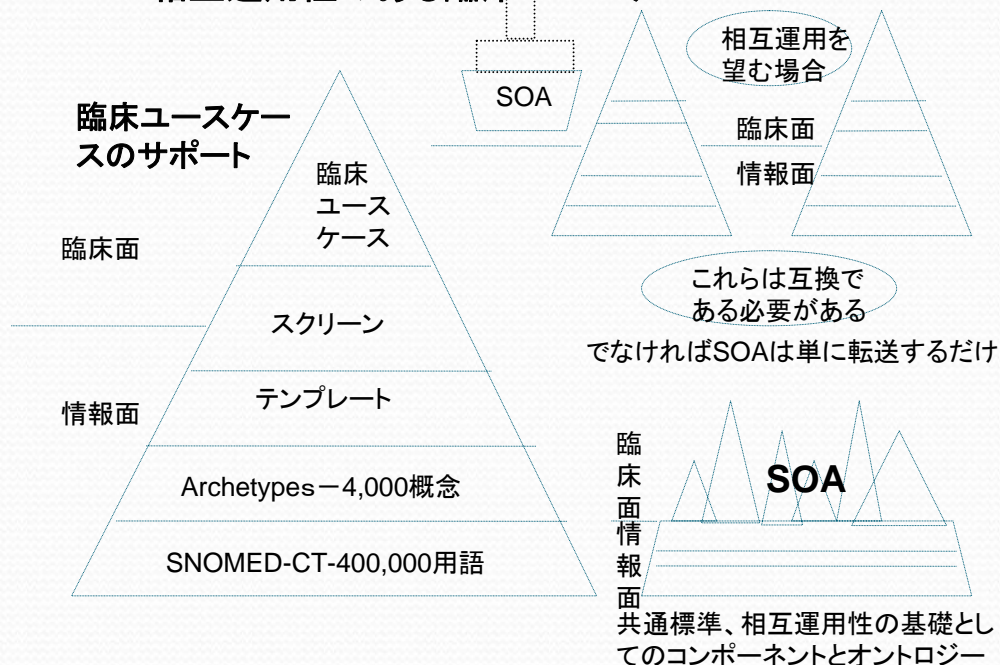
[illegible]

SOA

相互運用を望む場合

臨床面

情報面

臨床ユースケースのサポート

臨床ユースケース

臨床面

スクリーン

テンプレート

情報面

Archetypes－4,000概念

SNOMED-CT-400,000用語

これらは互換である必要がある

でなければSOAは単に転送するだけ

臨床面

SOA

情報面

共通標準、相互運用性の基礎としてのコンポーネントとオントロジー